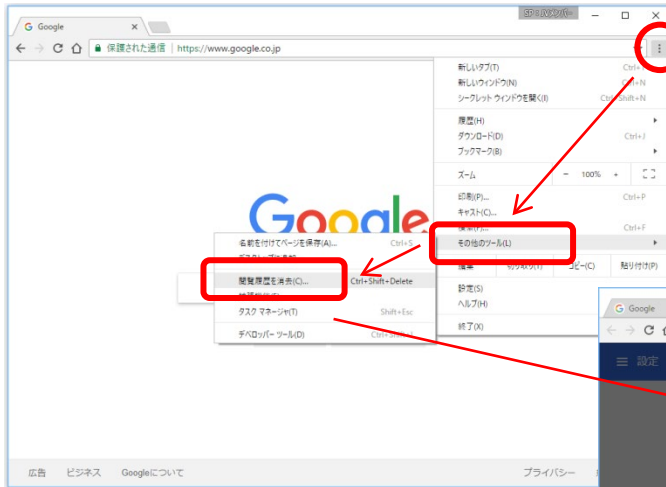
Google ×

EP：パスパー

保護された通信 | https://www.google.co.jp

新しいタブ(T) Ctrl+
新しいウィンドウ(N) Ctrl+N
シークレット ウィンドウを開く(I) Ctrl+Shift+N

履歴(H)
ダウンロード(D) Ctrl+J
ブックマーク(B)

ズーム - 100% +

印刷(P)... Ctrl+P
キャスト(C)...
検索(F)... Ctrl+F
その他のツール(L)

編集 切り取り(T) コピー(C) 貼り付け(P)

設定(S)
ヘルプ(H)

終了(X)

名前を付けてページを保存(A)... Ctrl+S
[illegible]
閲覧履歴を消去(C)... Ctrl+Shift+Delete
拡張機能(E)
タスク マネージャ(T) Shift+Esc
デベロッパー ツール(D) Ctrl+Shift+I

Google

Google

設定

広告 ビジネス Googleについて

プライバシー